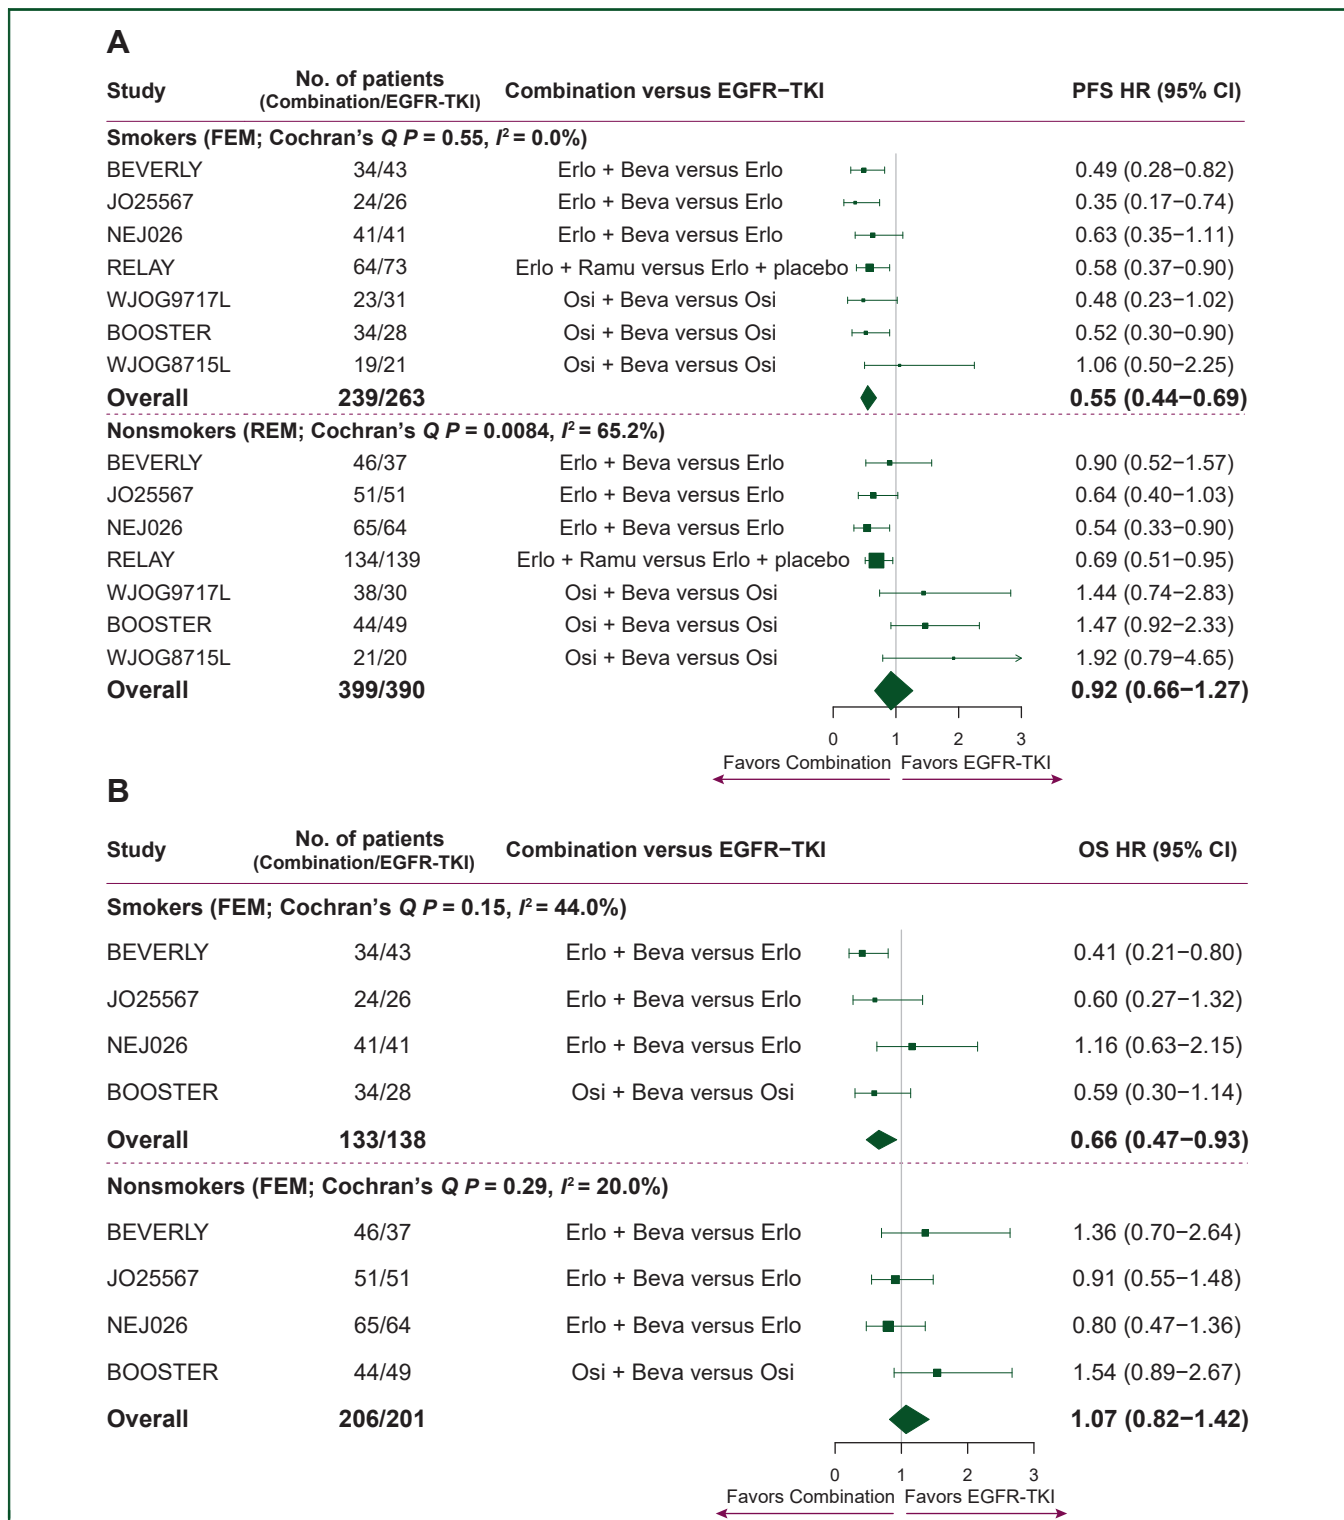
A

| Study | No. of patients (Combination/EGFR-TKI) | Combination versus EGFR−TKI | PFS HR (95% CI) |
|---|---|---|---|
| **Smokers (FEM; Cochran's *Q P* = 0.55, *I*² = 0.0%)** | | | |
| BEVERLY | 34/43 | Erlo + Beva versus Erlo | 0.49 (0.28−0.82) |
| JO25567 | 24/26 | Erlo + Beva versus Erlo | 0.35 (0.17−0.74) |
| NEJ026 | 41/41 | Erlo + Beva versus Erlo | 0.63 (0.35−1.11) |
| RELAY | 64/73 | Erlo + Ramu versus Erlo + placebo | 0.58 (0.37−0.90) |
| WJOG9717L | 23/31 | Osi + Beva versus Osi | 0.48 (0.23−1.02) |
| BOOSTER | 34/28 | Osi + Beva versus Osi | 0.52 (0.30−0.90) |
| WJOG8715L | 19/21 | Osi + Beva versus Osi | 1.06 (0.50−2.25) |
| **Overall** | **239/263** | | **0.55 (0.44−0.69)** |
| **Nonsmokers (REM; Cochran's *Q P* = 0.0084, *I*² = 65.2%)** | | | |
| BEVERLY | 46/37 | Erlo + Beva versus Erlo | 0.90 (0.52−1.57) |
| JO25567 | 51/51 | Erlo + Beva versus Erlo | 0.64 (0.40−1.03) |
| NEJ026 | 65/64 | Erlo + Beva versus Erlo | 0.54 (0.33−0.90) |
| RELAY | 134/139 | Erlo + Ramu versus Erlo + placebo | 0.69 (0.51−0.95) |
| WJOG9717L | 38/30 | Osi + Beva versus Osi | 1.44 (0.74−2.83) |
| BOOSTER | 44/49 | Osi + Beva versus Osi | 1.47 (0.92−2.33) |
| WJOG8715L | 21/20 | Osi + Beva versus Osi | 1.92 (0.79−4.65) |
| **Overall** | **399/390** | | **0.92 (0.66−1.27)** |

0 1 2 3
Favors Combination Favors EGFR-TKI

B

| Study | No. of patients (Combination/EGFR-TKI) | Combination versus EGFR−TKI | OS HR (95% CI) |
|---|---|---|---|
| **Smokers (FEM; Cochran's *Q P* = 0.15, *I*² = 44.0%)** | | | |
| BEVERLY | 34/43 | Erlo + Beva versus Erlo | 0.41 (0.21−0.80) |
| JO25567 | 24/26 | Erlo + Beva versus Erlo | 0.60 (0.27−1.32) |
| NEJ026 | 41/41 | Erlo + Beva versus Erlo | 1.16 (0.63−2.15) |
| BOOSTER | 34/28 | Osi + Beva versus Osi | 0.59 (0.30−1.14) |
| **Overall** | **133/138** | | **0.66 (0.47−0.93)** |
| **Nonsmokers (FEM; Cochran's *Q P* = 0.29, *I*² = 20.0%)** | | | |
| BEVERLY | 46/37 | Erlo + Beva versus Erlo | 1.36 (0.70−2.64) |
| JO25567 | 51/51 | Erlo + Beva versus Erlo | 0.91 (0.55−1.48) |
| NEJ026 | 65/64 | Erlo + Beva versus Erlo | 0.80 (0.47−1.36) |
| BOOSTER | 44/49 | Osi + Beva versus Osi | 1.54 (0.89−2.67) |
| **Overall** | **206/201** | | **1.07 (0.82−1.42)** |

0 1 2 3
Favors Combination Favors EGFR-TKI